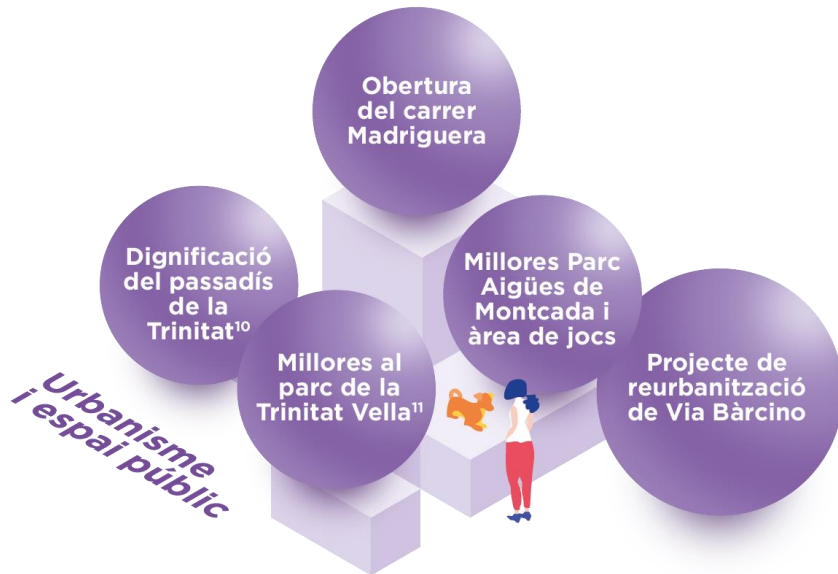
Obertura del carrer Madriguera

Dignificació del passadís de la Trinitat$^{10}$

Millores Parc Aigües de Montcada i àrea de jocs

Millores al parc de la Trinitat Vella$^{11}$

Projecte de reurbanització de Via Bàrcino

Urbanisme i espai públic